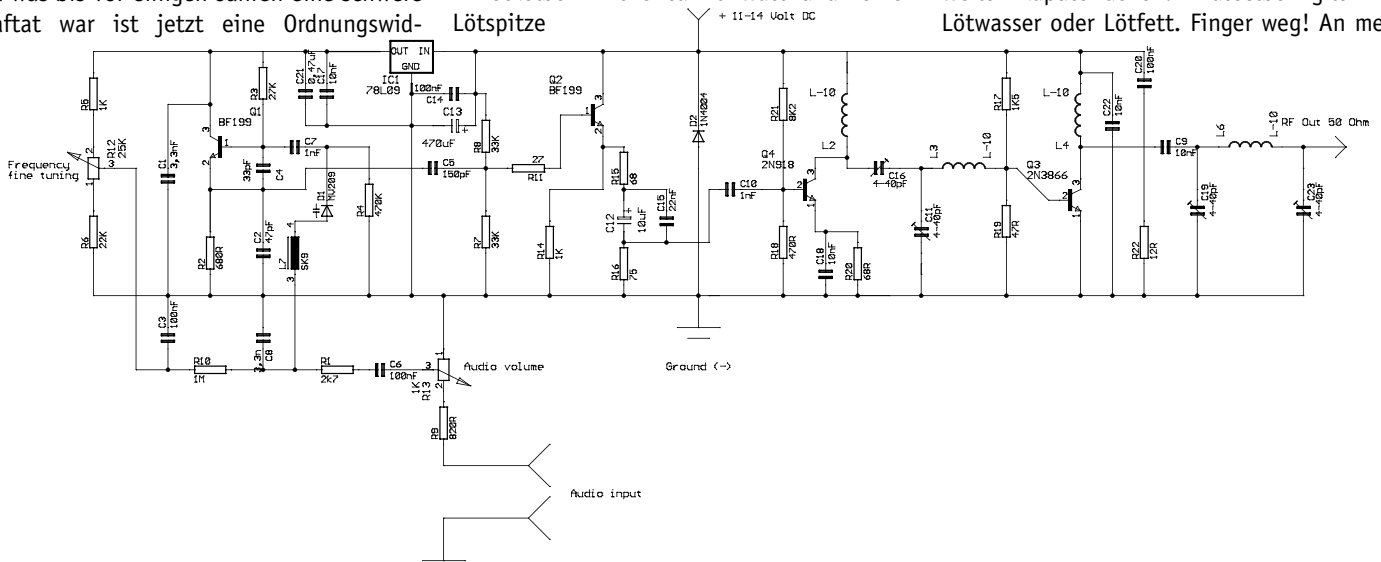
haftat war ist jetzt eine Ordnungswid-

Lötspitze

Lötwasser oder Lötfett. Finger weg! An me

+ 11-14 Volt DC

R5 1K
R12 25K
Frequency fine tuning
R6 22K
C1 3,3nF
C3 100nF
BF199
Q1
R3 27K
C21 0,47uF
C17 10nF
IC1 78L09
OUT IN GND
C14 100nF
C13 470uF
C7 1nF
33pF
C4
C5 150pF
R8 33K
R7 33K
D1 MV209
R4 470K
C2 47pF
L7 SK9
R2 680R
C8 3,3n
R10 1M
R1 2k7
C6 100nF
R13 1K
Audio volume
R9 820R
Audio input
Q2 BF199
R11 22
R15 68
C12 10uF
C15 22nF
R16 75
R14 1K
D2 1N4004
Ground (-)
C10 1nF
R21 8K2
L-10
L2
Q4 2N918
R18 470R
C18 10nF
R20 68R
C16 4-40pF
C11 4-40pF
L3 L-10
R17 1K5
R19 47R
Q3 2N3866
L-10
C22 10nF
L4
C20 100nF
R22 12R
C9 10nF
L6 L-10
RF Out 50 Ohm
C19 4-40pF
C23 4-40pF